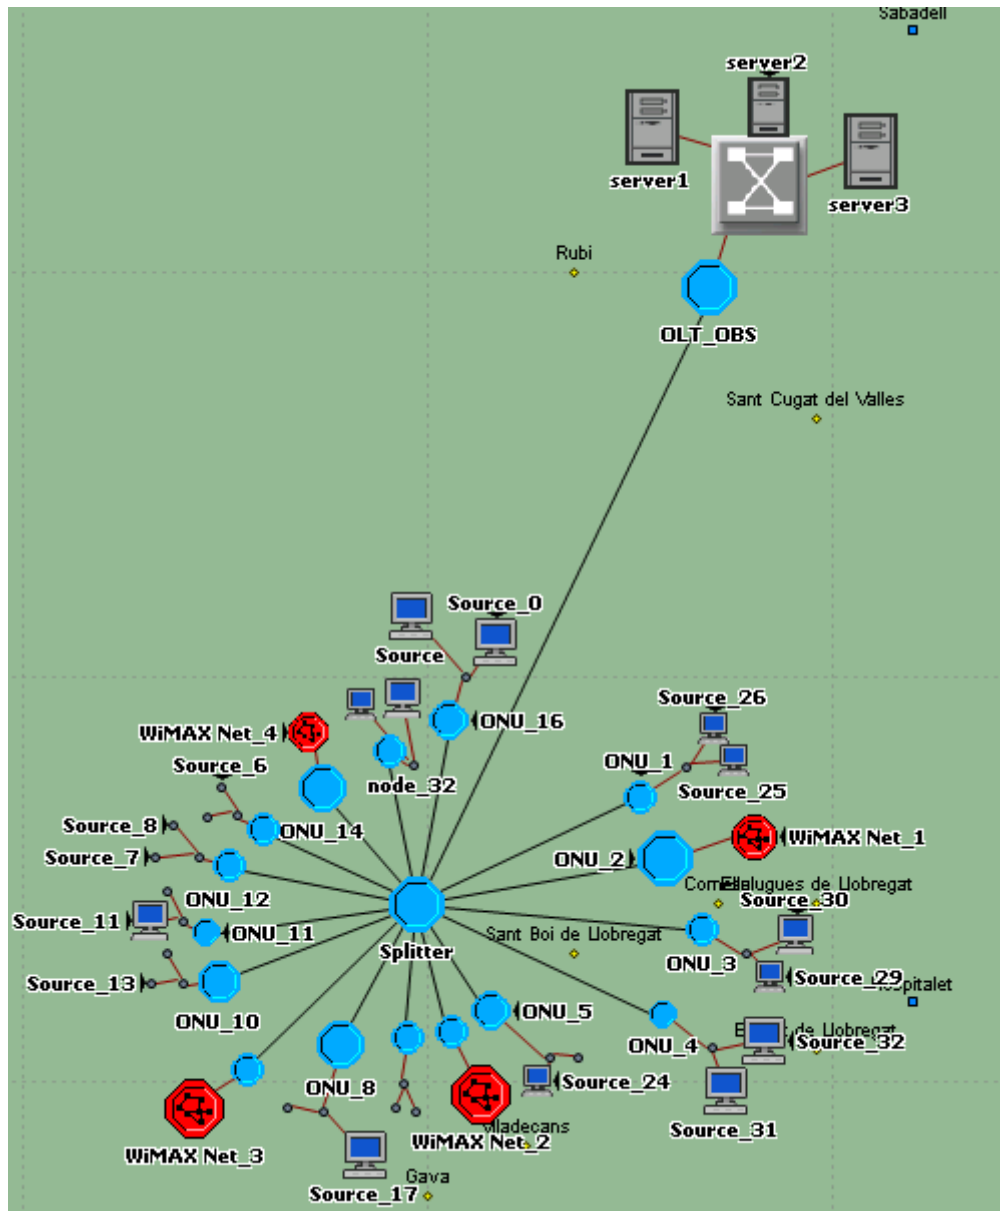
Sabadell

server2

server1

server3

Rubi

OLT_OBS

Sant Cugat del Valles

Source_0

Source

ONU_16

Source_26

WiMAX Net_4

node_32

ONU_1

Source_6

Source_25

Source_8

ONU_14

WiMAX Net_1

Source_7

ONU_2

Cornellà Esplugues de Llobregat

ONU_12

Source_30

Source_11

ONU_11

Splitter

Sant Boi de Llobregat

ONU_3

Source_29

Source_13

Hospitalet

ONU_10

ONU_5

El Prat de Llobregat

ONU_4

Source_32

ONU_8

Source_24

Source_31

Viladecans

WiMAX Net_3

WiMAX Net_2

Gava

Source_17